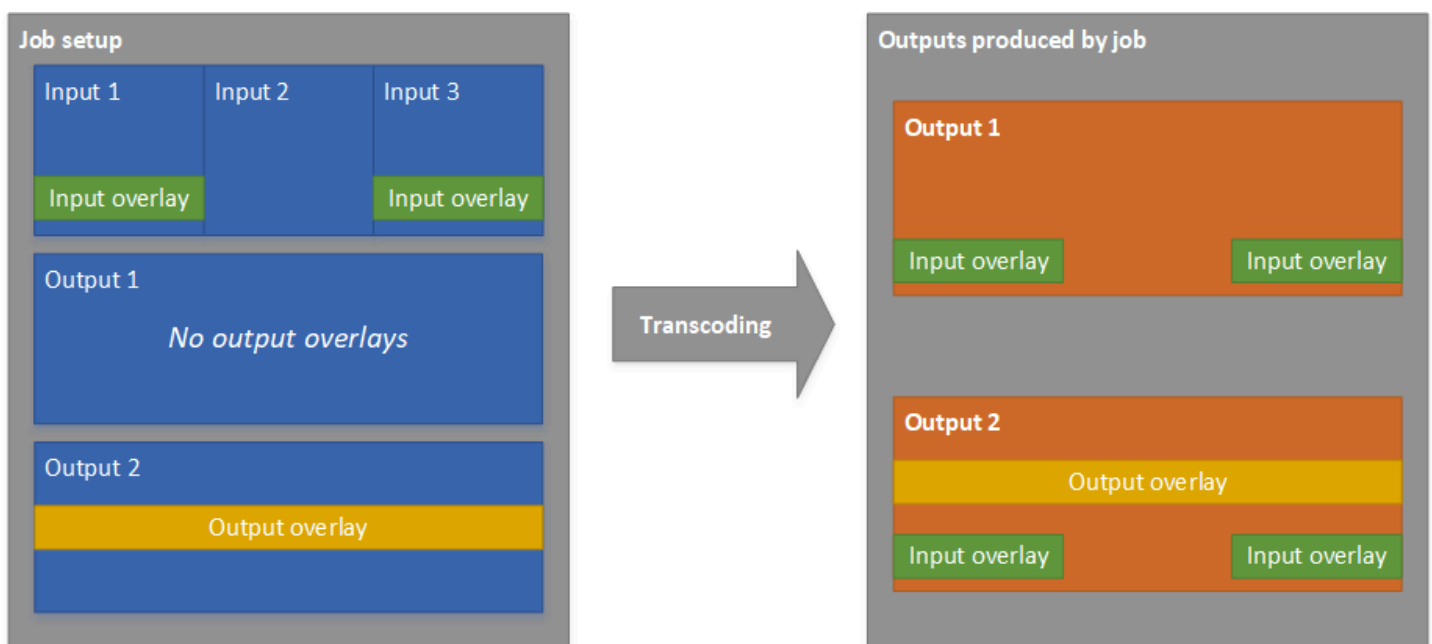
Job setup

Input 1

Input 2

Input 3

Input overlay

Input overlay

Output 1

No output overlays

Output 2

Output overlay

Transcoding

Outputs produced by job

Output 1

Input overlay

Input overlay

Output 2

Output overlay

Input overlay

Input overlay